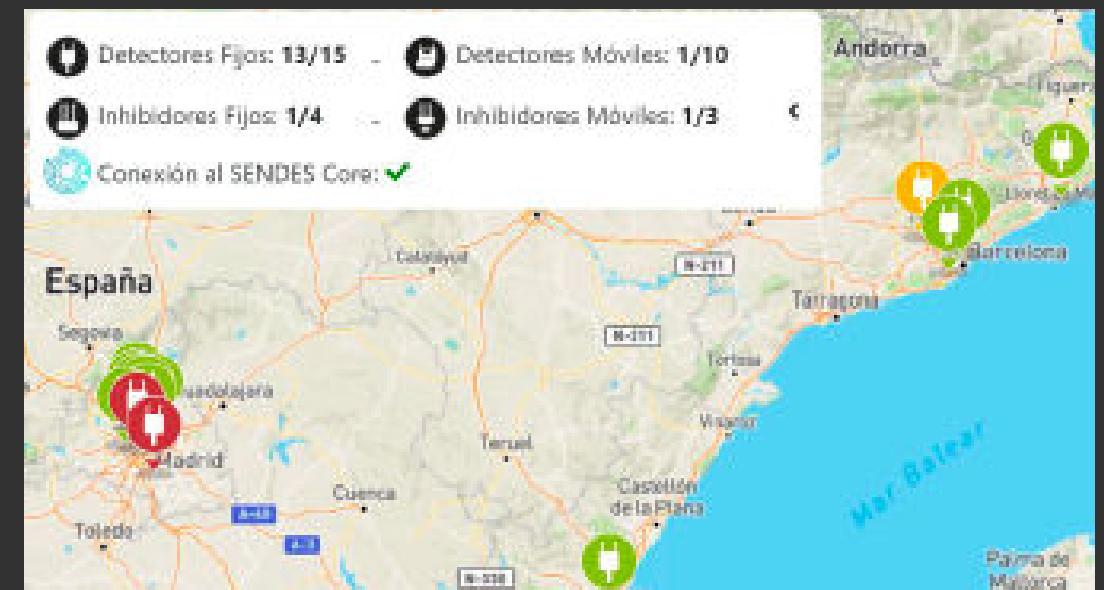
Detectores Fijos: 13/15

Detectores Móviles: 1/10

Inhibidores Fijos: 1/4

Inhibidores Móviles: 1/3

Conexión al SENDES Core: ✔

Andorra

Figueras

Lloret

Barcelona

Tarragona

España

Segovia

Guadalajara

Madrid

Calatayud

N-211

N-211

Tortosa

Vinaròs

Teruel

Mar Balear

Cuenca

Castellón de la Plana

Toledo

A-40

A-3

N-330

Palma de Mallorca